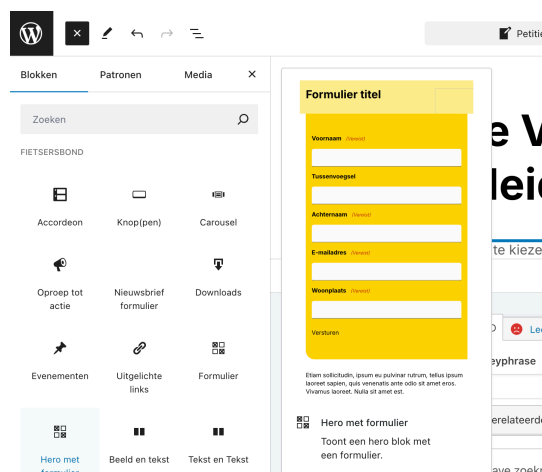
Petiti

Blokken
Patronen
Media

Zoeken

FIETSERSBOND

Accordeon
Knop(pen)
Carousel
Oproep tot actie
Nieuwsbrief formulier
Downloads
Evenementen
Uitgelichte links
Formulier
Hero met formulier
Beeld en tekst
Tekst en Tekst

Formulier titel
Voornaam (Vereist)
Tussenvoegsel
Achternaam (Vereist)
E-mailadres (Vereist)
Woonplaats (Vereist)
Versturen

Etiam sollicitudin, ipsum eu pulvinar rutrum, tellus ipsum laoreet sapien, quis venenatis ante odio sit amet eros. Vivamus laoreet. Nulla sit amet est.

Hero met formulier
Toont een hero blok met een formulier.

e V
leid
te kieze
Le
eyphrase
erelateerd
ave zoek